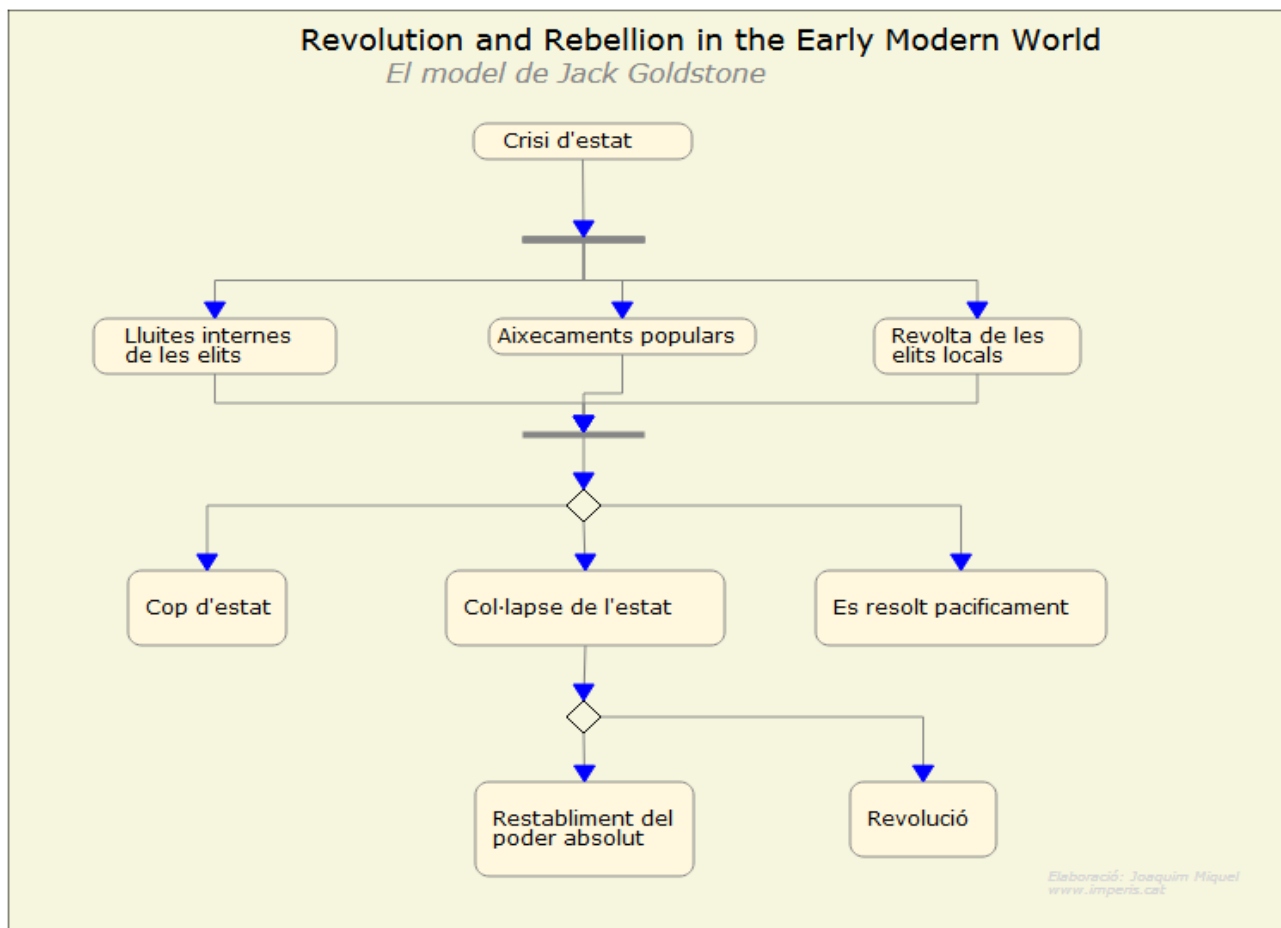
Revolution and Rebellion in the Early Modern World
El model de Jack Goldstone

Crisi d'estat

Lluites internes de les elits

Aixecaments populars

Revolta de les elits locals

Cop d'estat

Col·lapse de l'estat

Es resolt pacificament

Restabliment del poder absolut

Revolució

Elaboració: Joaquim Miquel
www.imperis.cat